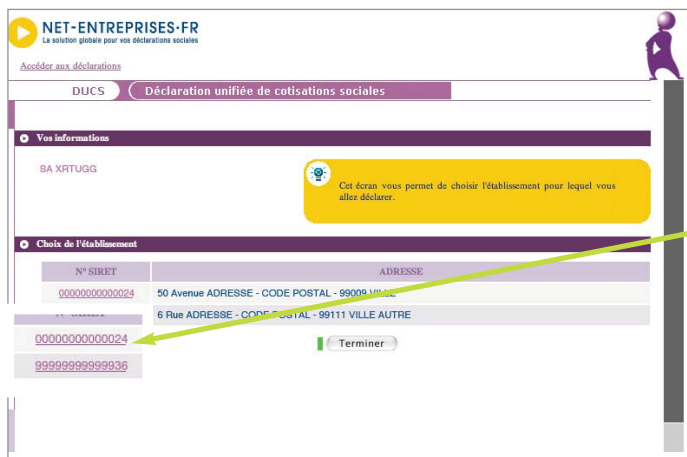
NET-ENTREPRISES·FR
La solution globale pour vos déclarations sociales

Accéder aux déclarations

DUCS
Déclaration unifiée de cotisations sociales

Vos informations

SA XRTUGG

Cet écran vous permet de choisir l'établissement pour lequel vous allez déclarer.

Choix de l'établissement

| N° SIRET | ADRESSE |
|---|---|
| 00000000000024 | 50 Avenue ADRESSE - CODE POSTAL - 99009 VILLE |
| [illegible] | 6 Rue ADRESSE - CODE POSTAL - 99111 VILLE AUTRE |

N° SIRET
00000000000024
99999999999936

Terminer